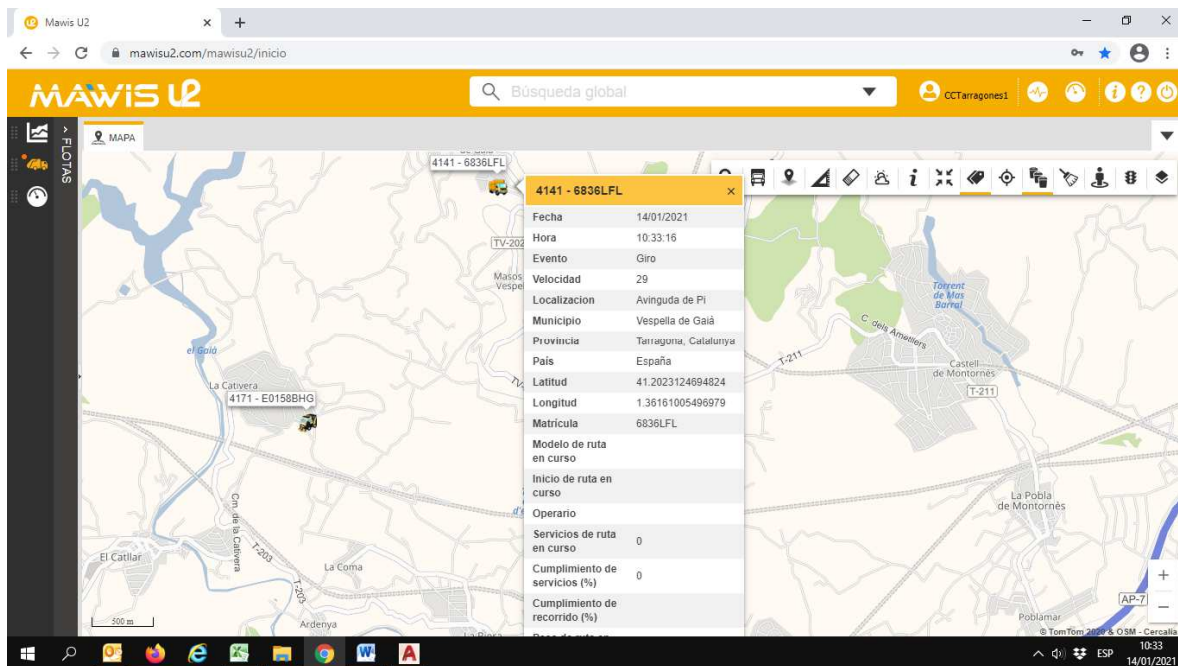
Mawis U2
mawisu2.com/mawisu2/inicio
MAWIS U2
Búsqueda global
CCTarragones1
FLOTAS
MAPA
4141 - 6836LFL
4141 - 6836LFL

| Fecha | 14/01/2021 |
|---|---|
| Hora | 10:33:16 |
| Evento | Giro |
| Velocidad | 29 |
| Localizacion | Avinguda de Pi |
| Municipio | Vespella de Gaià |
| Provincia | Tarragona, Catalunya |
| Pais | España |
| Latitud | 41.2023124694824 |
| Longitud | 1.36161005496979 |
| Matricula | 6836LFL |
| Modelo de ruta en curso | |
| Inicio de ruta en curso | |
| Operario | |
| Servicios de ruta en curso | 0 |
| Cumplimiento de servicios (%) | 0 |
| Cumplimiento de recorrido (%) | |

TV-202
Masos Vespe
el Gaià
La Cativera
4171 - E0158BHG
Cm. de la Cativera
El Catllar
T-203
La Coma
T-203
Ardenya
500 m
Torrent de Mas Barral
C. dels Ametllers
T-211
Castell de Montornès
T-211
La Pobla de Montornès
AP-7
Poblamar
© TomTom 2020 & OSM - Cercalia
ESP
10:33
14/01/2021